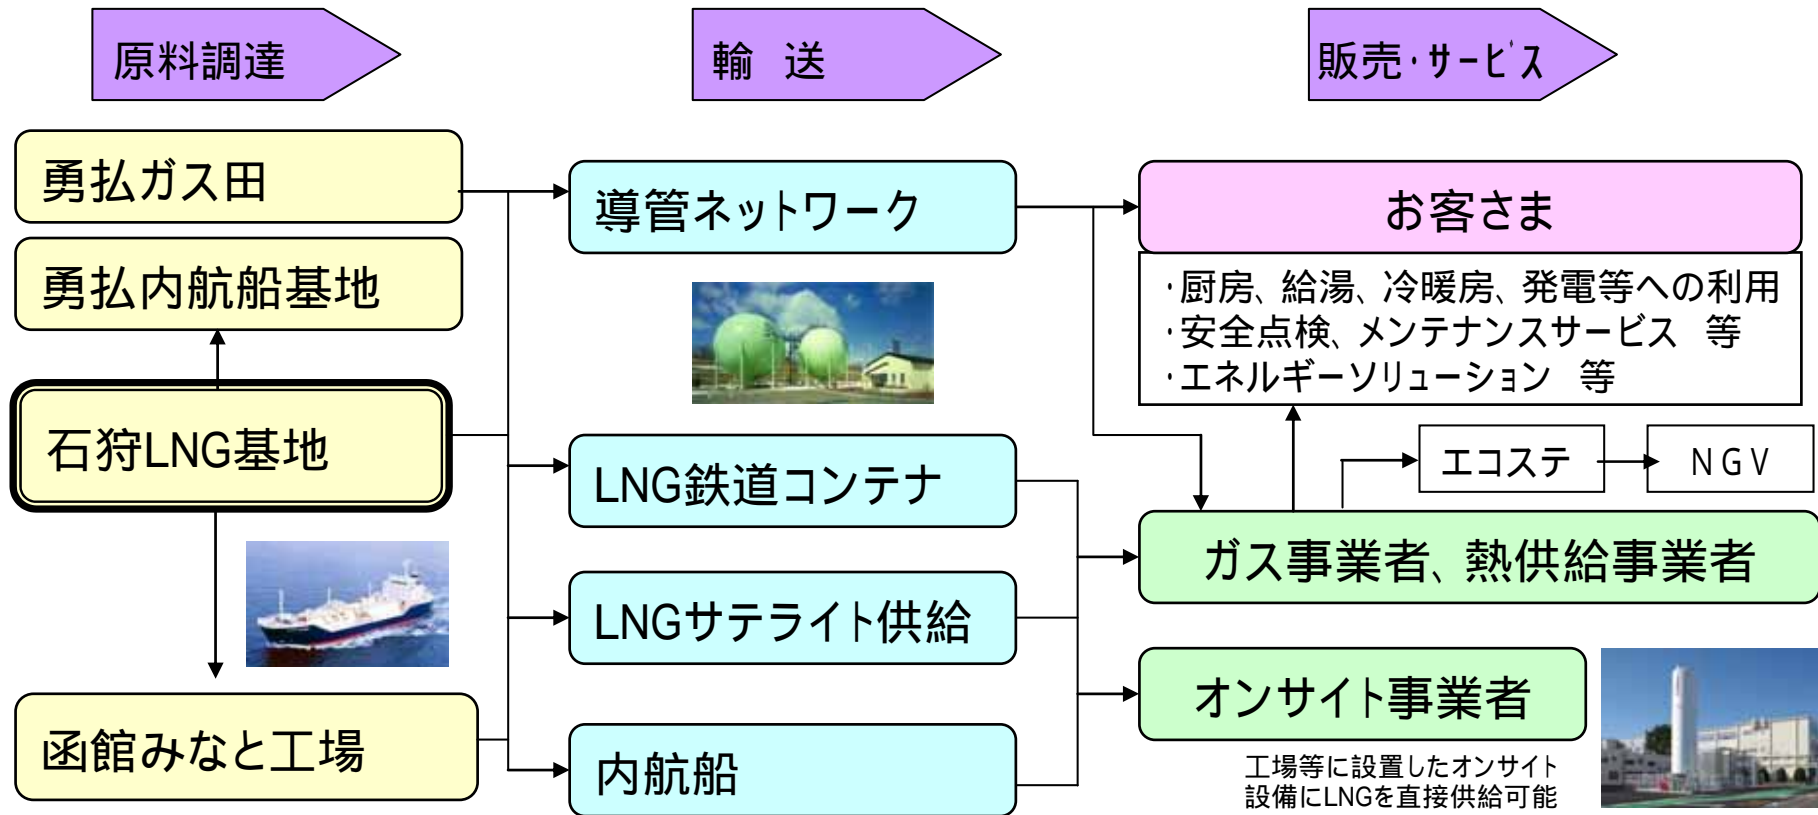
原料調達

輸　送

販売･サービス

勇払ガス田

勇払内航船基地

石狩LNG基地

函館みなと工場

導管ネットワーク

LNG鉄道コンテナ

LNGサテライト供給

内航船

お客さま

･厨房、給湯、冷暖房、発電等への利用
･安全点検、メンテナンスサービス　等
･エネルギーソリューション　等

エコステ

NGV

ガス事業者、熱供給事業者

オンサイト事業者

工場等に設置したオンサイト設備にLNGを直接供給可能